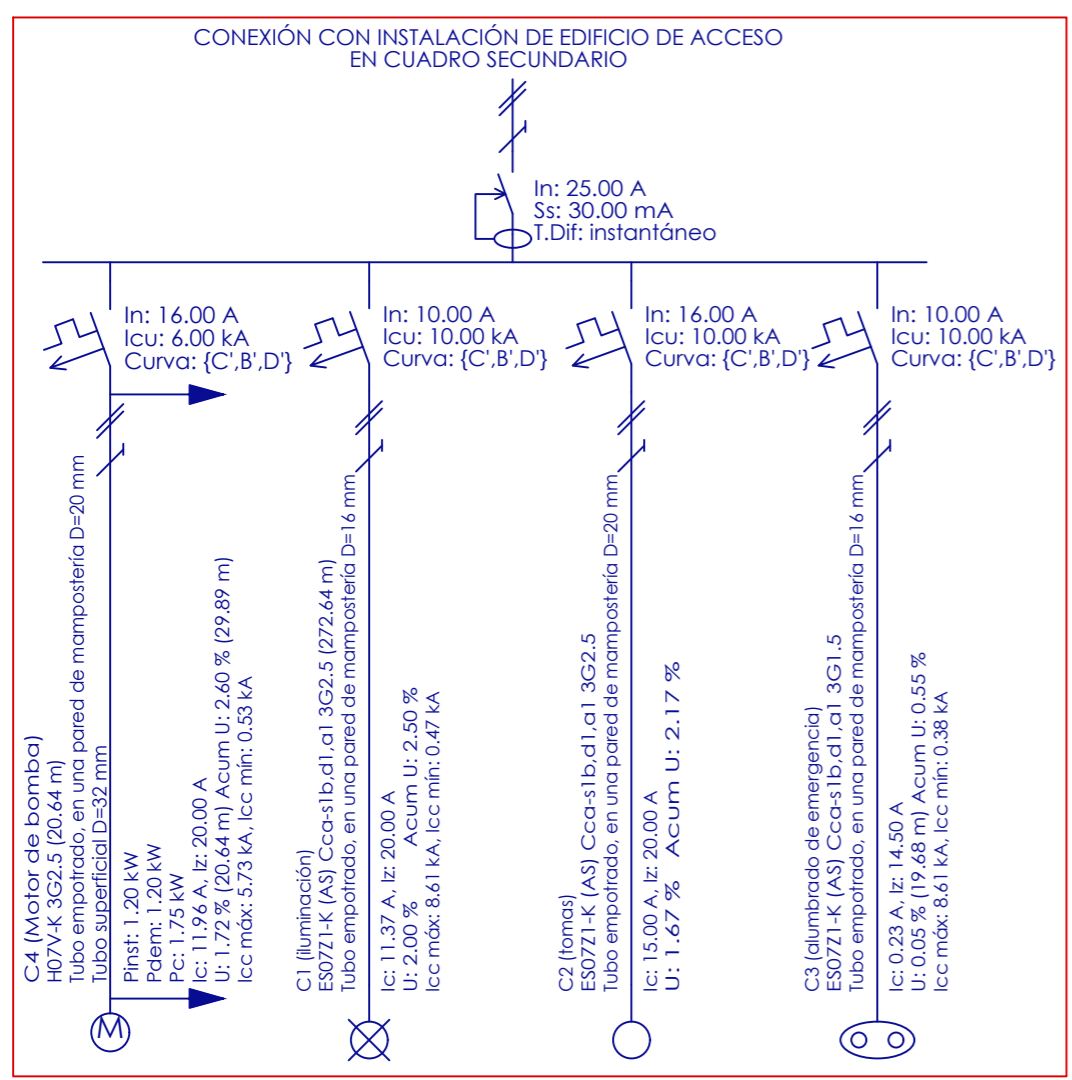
CONEXIÓN CON INSTALACIÓN DE EDIFICIO DE ACCESO
EN CUADRO SECUNDARIO

In: 25.00 A
Ss: 30.00 mA
T.Dif: instantáneo

In: 16.00 A
Icu: 6.00 kA
Curva: {C',B',D'}

In: 10.00 A
Icu: 10.00 kA
Curva: {C',B',D'}

In: 16.00 A
Icu: 10.00 kA
Curva: {C',B',D'}

In: 10.00 A
Icu: 10.00 kA
Curva: {C',B',D'}

C4 (Motor de bomba)
H07V-K 3G2.5 (20.64 m)
Tubo empotrado, en una pared de mampostería D=20 mm
Tubo superficial D=32 mm

Pinst: 1.20 kW
Pdem: 1.20 kW
Pc: 1.75 kW
Ic: 11.96 A, Iz: 20.00 A
U: 1.72 % (20.64 m) Acum U: 2.60 % (29.89 m)
Icc máx: 5.73 kA, Icc mín: 0.53 kA

C1 (iluminación)
ES07Z1-K (AS) Cca-s1b,d1,a1 3G2.5 (272.64 m)
Tubo empotrado, en una pared de mampostería D=16 mm

Ic: 11.37 A, Iz: 20.00 A
U: 2.00 % Acum U: 2.50 %
Icc máx: 8.61 kA, Icc mín: 0.47 kA

C2 (tomas)
ES07Z1-K (AS) Cca-s1b,d1,a1 3G2.5
Tubo empotrado, en una pared de mampostería D=20 mm

Ic: 15.00 A, Iz: 20.00 A
U: 1.67 % Acum U: 2.17 %

C3 (alumbrado de emergencia)
ES07Z1-K (AS) Cca-s1b,d1,a1 3G1.5
Tubo empotrado, en una pared de mampostería D=16 mm

Ic: 0.23 A, Iz: 14.50 A
U: 0.05 % (19.68 m) Acum U: 0.55 %
Icc máx: 8.61 kA, Icc mín: 0.38 kA

M